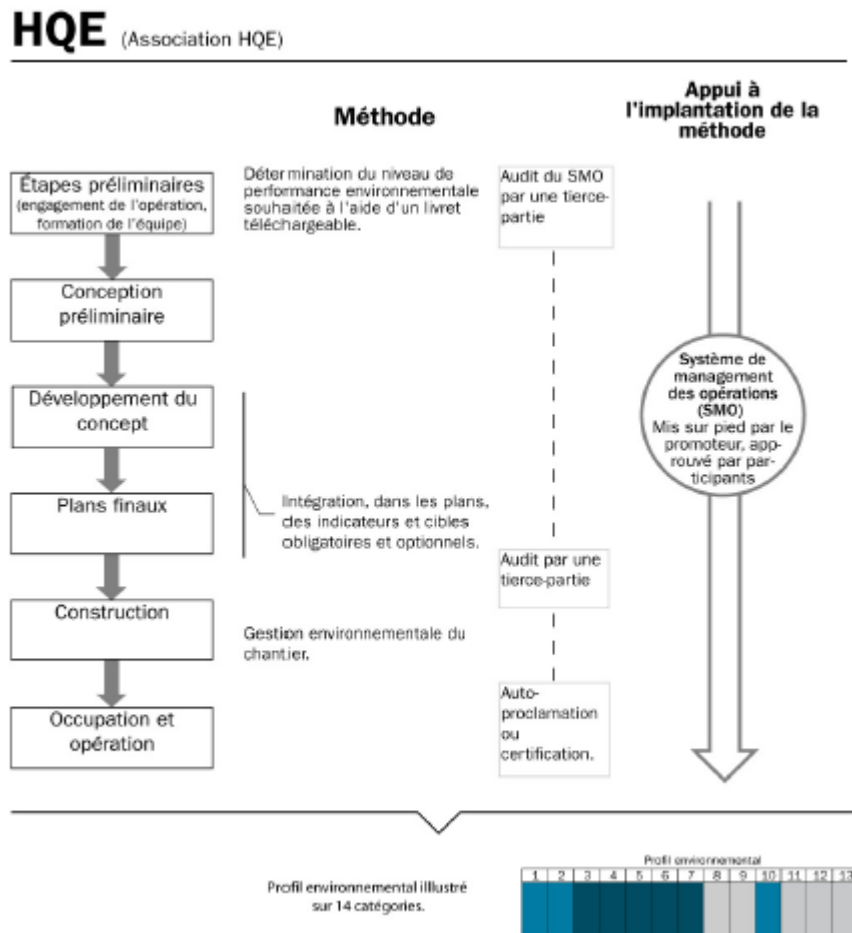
HQE (Association HQE)

Méthode

Appui à l'implantation de la méthode

Étapes préliminaires (engagement de l'opération, formation de l'équipe)

Détermination du niveau de performance environnementale souhaitée à l'aide d'un livret téléchargeable.

Audit du SMO par une tierce-partie

Conception préliminaire

Développement du concept

Système de management des opérations (SMO) Mis sur pied par le promoteur, approuvé par participants

Plans finaux

Intégration, dans les plans, des indicateurs et cibles obligatoires et optionnels.

Audit par une tierce-partie

Construction

Gestion environnementale du chantier.

Occupation et opération

Autoproclamation ou certification.

Profil environnemental illustré sur 14 catégories.

Profil environnemental

| 1 | 2 | 3 | 4 | 5 | 6 | 7 | 8 | 9 | 10 | 11 | 12 | 13 |
|---|---|---|---|---|---|---|---|---|---|---|---|---|